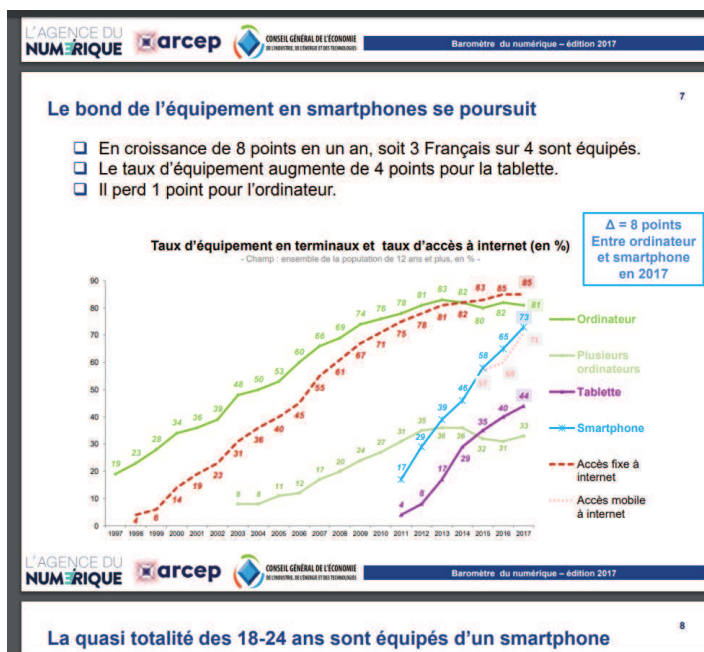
L'AGENCE DU NUMÉRIQUE arcep CONSEIL GÉNÉRAL DE L'ÉCONOMIE DE L'INDUSTRIE, DE L'ÉNERGIE ET DES TECHNOLOGIES

Baromètre du numérique – édition 2017

Le bond de l'équipement en smartphones se poursuit

7

❑ En croissance de 8 points en un an, soit 3 Français sur 4 sont équipés.
❑ Le taux d'équipement augmente de 4 points pour la tablette.
❑ Il perd 1 point pour l'ordinateur.

Δ = 8 points
Entre ordinateur et smartphone en 2017

Taux d'équipement en terminaux et taux d'accès à internet (en %)
- Champ : ensemble de la population de 12 ans et plus, en % -

90 80 70 60 50 40 30 20 10 0

1997 1998 1999 2000 2001 2002 2003 2004 2005 2006 2007 2008 2009 2010 2011 2012 2013 2014 2015 2016 2017

19 23 28 34 36 39 48 50 53 60 66 69 74 76 78 81 83 82 80 82 81

4 6 14 19 23 31 36 40 45 55 61 67 71 75 78 81 82 83 85 85

8 8 11 12 17 20 24 27 31 35 36 36 32 31 33

17 29 39 46 58 65 73

57 60 71

4 8 17 29 35 40 44

Ordinateur
Plusieurs ordinateurs
Tablette
Smartphone
Accès fixe à internet
Accès mobile à internet

L'AGENCE DU NUMÉRIQUE arcep CONSEIL GÉNÉRAL DE L'ÉCONOMIE DE L'INDUSTRIE, DE L'ÉNERGIE ET DES TECHNOLOGIES

Baromètre du numérique – édition 2017

La quasi totalité des 18-24 ans sont équipés d'un smartphone

8